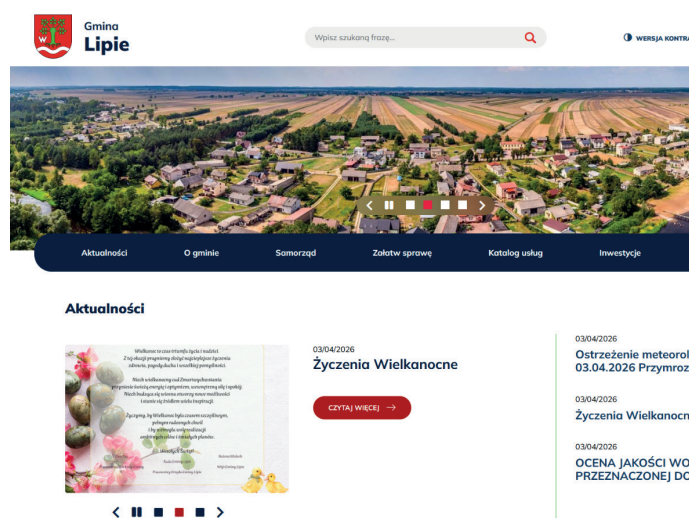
Gmina
Lipie

Wpisz szukaną frazę...

WERSJA KONTRA

Aktualności
O gminie
Samorząd
Załatw sprawę
Katalog usług
Inwestycje

Aktualności

Wielkanoc to czas triumfu życia i nadziei. Z tej okazji przyjmijcie skromne życzenia zdrowia, pogody ducha i wszelkiej pomyślności.

Niech zmartwychwstanie napełnia Wasze serca energią i optymizmem, ...

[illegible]

03/04/2026
Życzenia Wielkanocne

CZYTAJ WIĘCEJ

03/04/2026
Ostrzeżenie meteorol
03.04.2026 Przymroz

03/04/2026
Życzenia Wielkanocn

03/04/2026
OCENA JAKOŚCI WO
PRZEZNACZONEJ DO